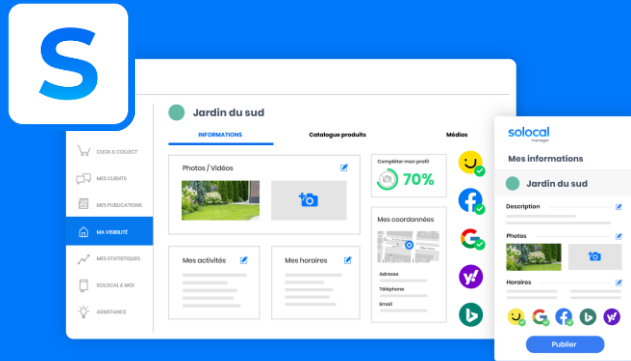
S

CLICK & COLLECT
MES CLIENTS
MES PUBLICATIONS
MA VISIBILITÉ
MES STATISTIQUES
SOLOCAL & MOI
ASSISTANCE

Jardin du sud

INFORMATIONS
Catalogue produits
Médias

Photos / Vidéos

Compléter mon profil
70%

Mes coordonnées
Adresse
Téléphone
Email

Mes activités
Mes horaires

solocal
manager

Mes informations

Jardin du sud

Description
Photos
Horaires

Publier